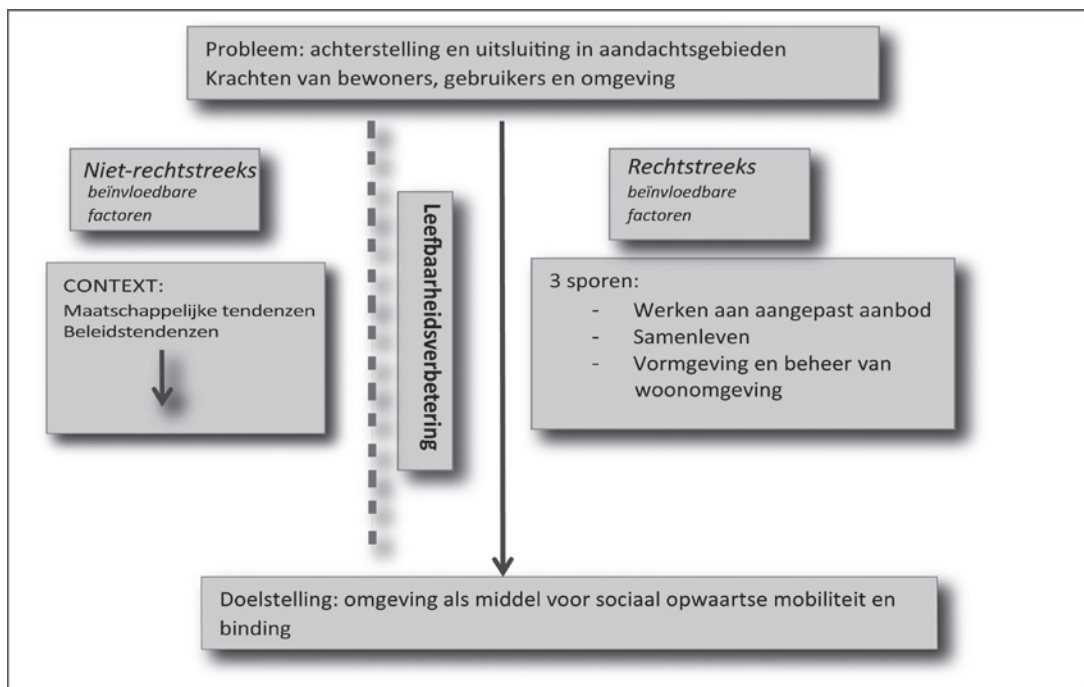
Probleem: achterstelling en uitsluiting in aandachtsgebieden
Krachten van bewoners, gebruikers en omgeving

Niet-rechtstreeks
beïnvloedbare factoren

CONTEXT:
Maatschappelijke tendenzen
Beleidstendenzen

Leefbaarheidsverbetering

Rechtstreeks
beïnvloedbare factoren

3 sporen:
- Werken aan aangepast aanbod
- Samenleven
- Vormgeving en beheer van woonomgeving

Doelstelling: omgeving als middel voor sociaal opwaartse mobiliteit en binding